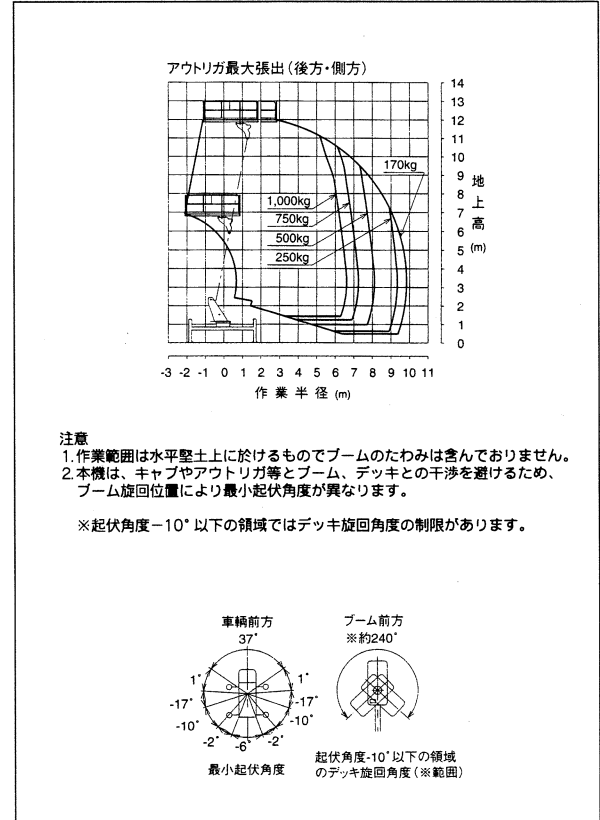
アウトリガ最大張出（後方・側方）

14
13
12
11
10
9
8
7
6
5
4
3
2
1
0

地上高 (m)

170kg
1,000kg
750kg
500kg
250kg

-3 -2 -1 0 1 2 3 4 5 6 7 8 9 10 11
作業半径 (m)

注意
1. 作業範囲は水平堅土上に於けるものでブームのたわみは含んでおりません。
2. 本機は、キャブやアウトリガ等とブーム、デッキとの干渉を避けるため、ブーム旋回位置により最小起伏角度が異なります。

※起伏角度−10° 以下の領域ではデッキ旋回角度の制限があります。

車輌前方
37°
1°
1°
-17°
-17°
-10°
-10°
-2°
-2°
-6°
最小起伏角度

ブーム前方
※約240°
起伏角度-10° 以下の領域のデッキ旋回角度（※範囲）